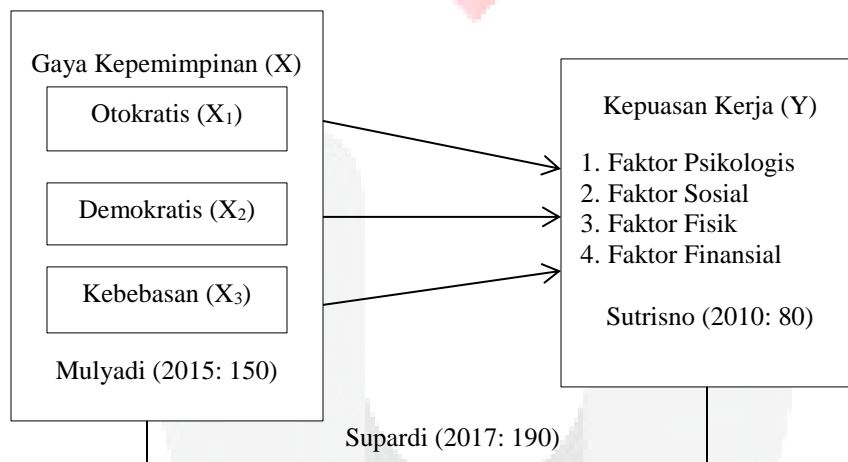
Gaya Kepemimpinan (X)

Otokratis ($X_1$)

Demokratis ($X_2$)

Kebebasan ($X_3$)

Mulyadi (2015: 150)

Kepuasan Kerja (Y)

1. Faktor Psikologis
2. Faktor Sosial
3. Faktor Fisik
4. Faktor Finansial

Sutrisno (2010: 80)

Supardi (2017: 190)